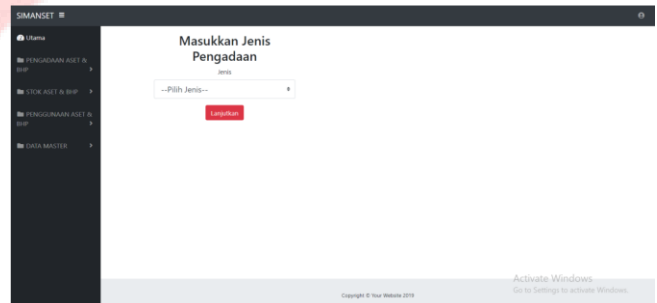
SIMANSET ≡

Utama

PENGADAAN ASET & BHP

STOK ASET & BHP

PENGGUNAAN ASET & BHP

DATA MASTER

Masukkan Jenis Pengadaan

Jenis

--Pilih Jenis--

Lanjutkan

Activate Windows
Go to Settings to activate Windows.

Copyright © Your Website 2019